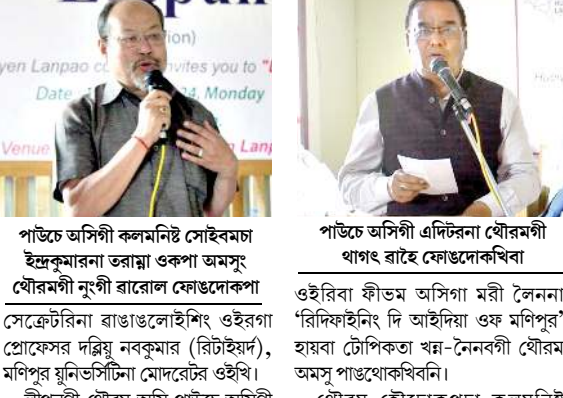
Lanpa
(ion)
yen Lanpao c... invites you to "
Date ...04, Monday
Venue
Lan

পাউচে অসিগী কলমনিষ্ট সোইবমচা ইন্দ্রকুমারনা তরাম্না ওকপা অমসুং থৌরমগী নুংগী ৱারোল ফোঙদোকপা

সেক্রেটেরিনা ৱাঙাঙলোইশিং ওইরগা প্রোফেসর দল্লিয়ু নবকুমার (রিটাইয়র্দ), মণিপুর য়ুনিভর্সিটিনা মোদরেটর ওইখি।
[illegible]

পাউচে অসিগী এদিটরনা থৌরমগী থাগৎ ৱাহৈ ফোঙদোকখিবা

ওইরিবা ফীভম অসিগা মরী লৈননা 'রিদিফাইনিং দি আইদিয়া ওফ মণিপুর' হায়বা টোপিকতা খন্ন-নৈনবগী থৌরম অমসু পাঙথোকখিবনি।
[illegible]